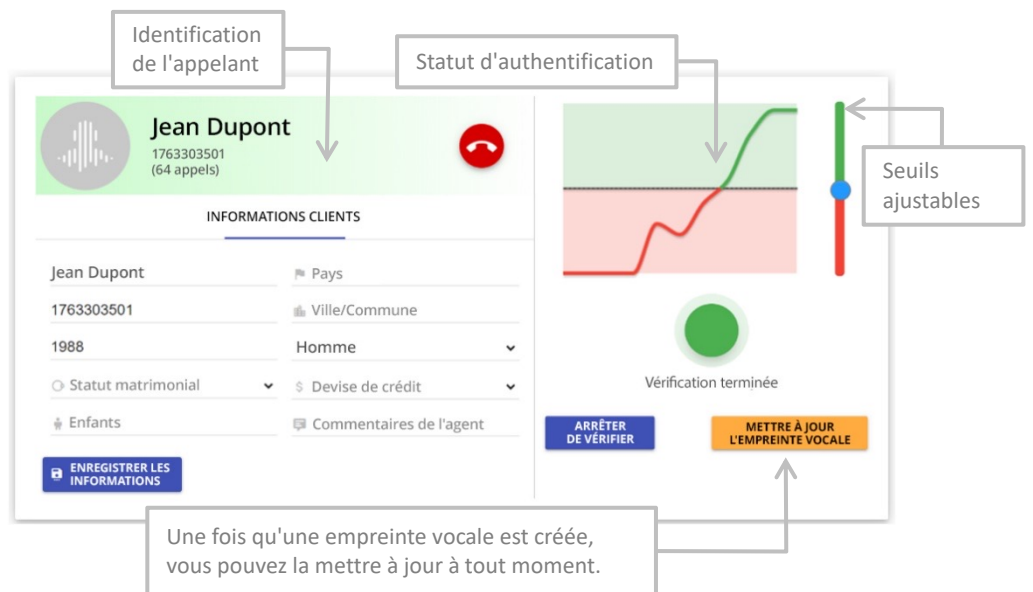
Identification de l'appelant

Statut d'authentification

Jean Dupont
1763303501
(64 appels)

INFORMATIONS CLIENTS

Jean Dupont
Pays
1763303501
Ville/Commune
1988
Homme
Statut matrimonial
Devise de crédit
Enfants
Commentaires de l'agent

ENREGISTRER LES INFORMATIONS

Seuils ajustables

Vérification terminée

ARRÊTER DE VÉRIFIER

METTRE À JOUR L'EMPREINTE VOCALE

Une fois qu'une empreinte vocale est créée, vous pouvez la mettre à jour à tout moment.